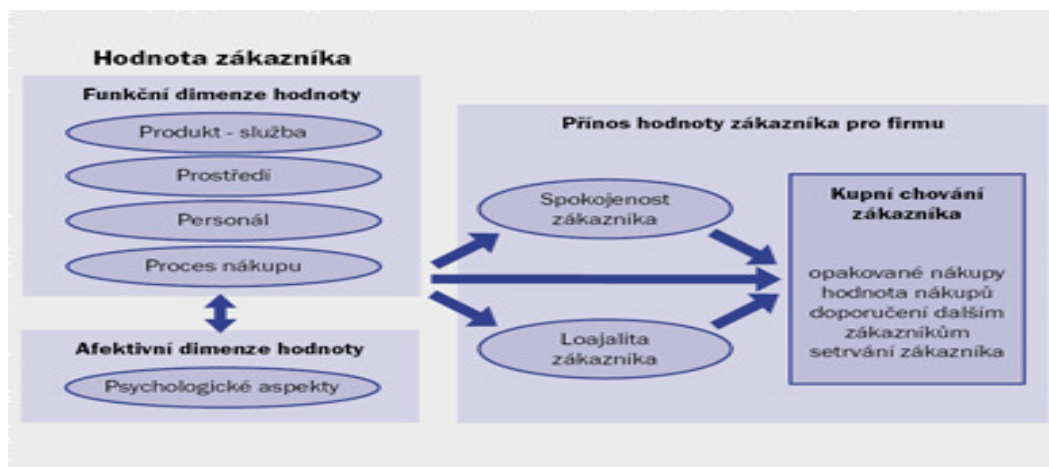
Hodnota zákazníka

Funkční dimenze hodnoty

Produkt - služba

Prostředí

Personál

Proces nákupu

Afektivní dimenze hodnoty

Psychologické aspekty

Přínos hodnoty zákazníka pro firmu

Spokojenost zákazníka

Loajalita zákazníka

Kupní chování zákazníka

opakované nákupy
hodnota nákupů
doporučení dalším zákazníkům
setrvání zákazníka